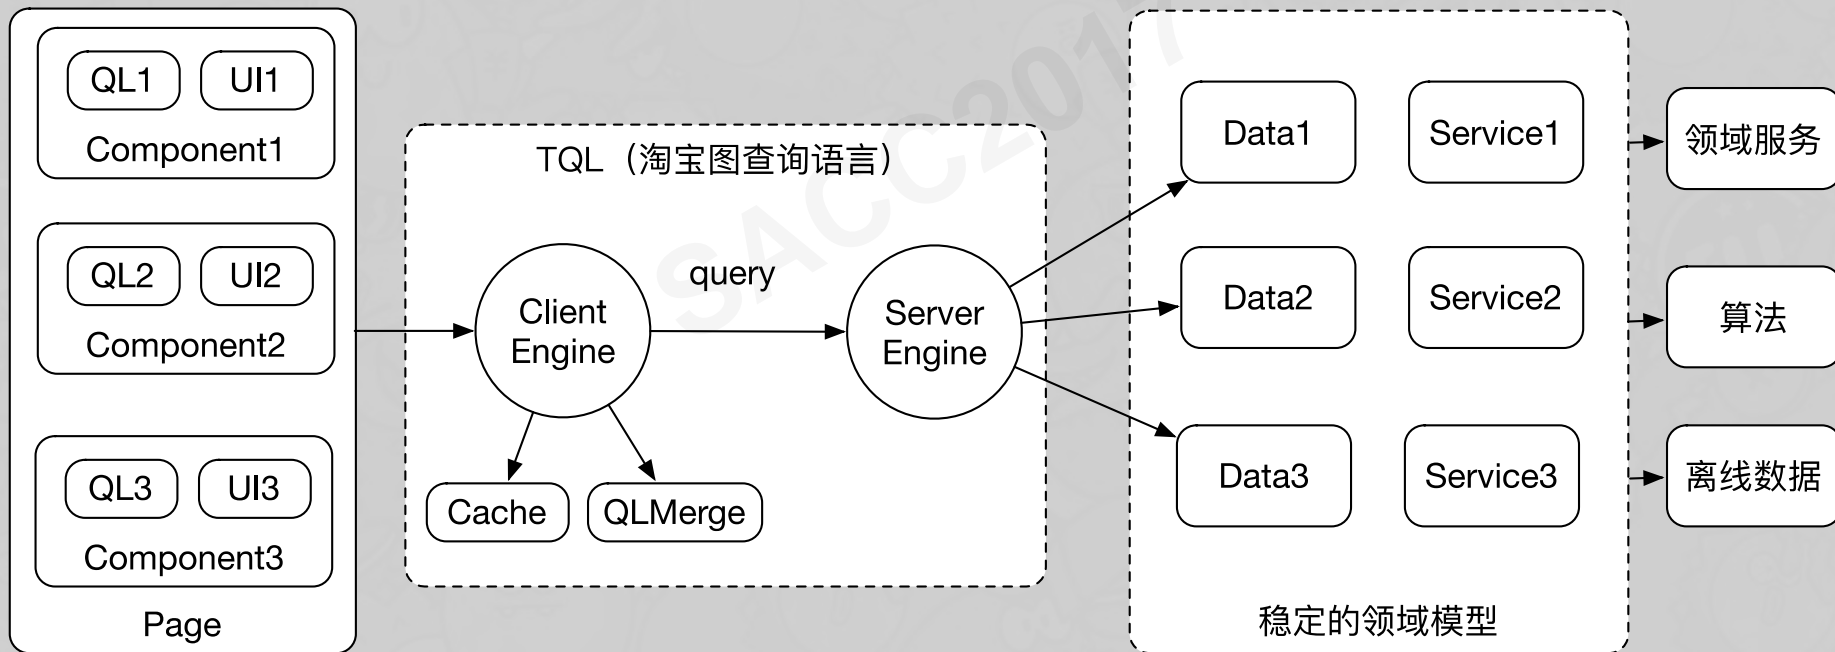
QL1 UI1
Component1

QL2 UI2
Component2

QL3 UI3
Component3

Page

TQL（淘宝图查询语言）

Client Engine

query

Server Engine

Cache

QLMerge

SACC2017

Data1

Service1

Data2

Service2

Data3

Service3

稳定的领域模型

领域服务

算法

离线数据